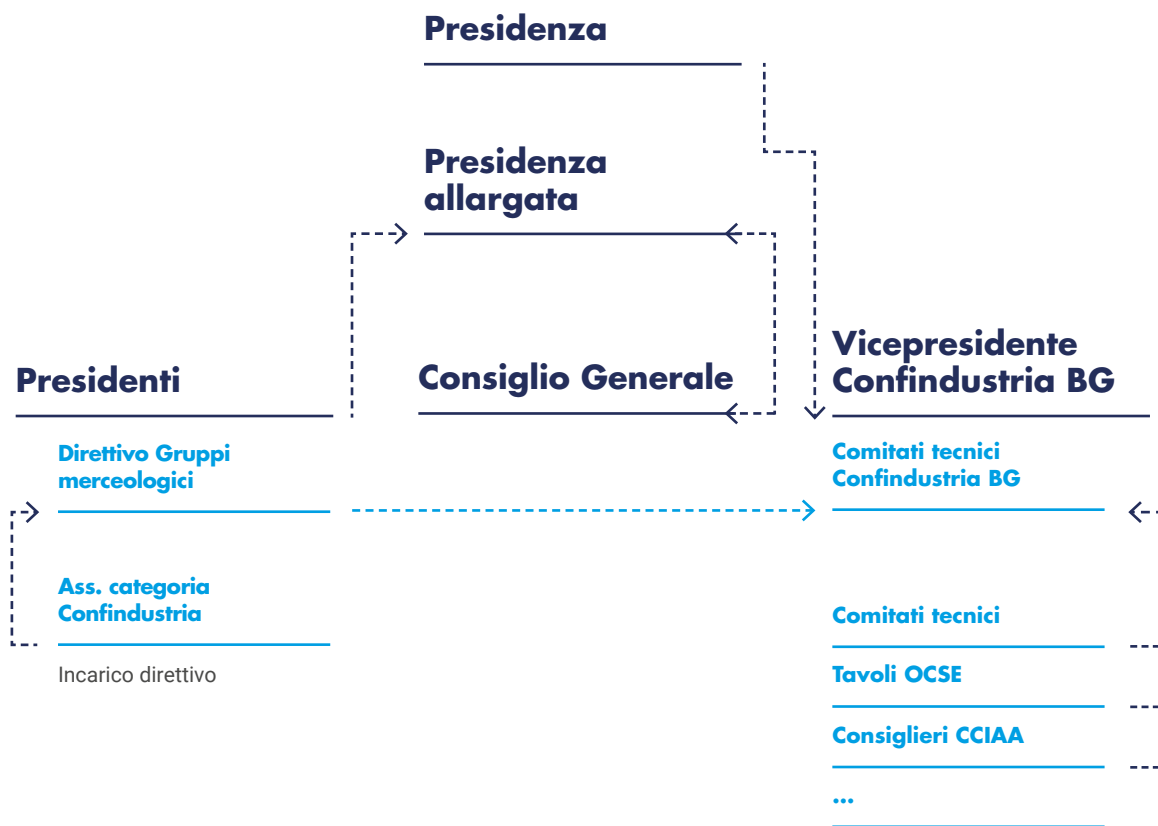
Presidenza

Presidenza allargata

Presidenti

Consiglio Generale

Vicepresidente Confindustria BG

Direttivo Gruppi merceologici

Comitati tecnici Confindustria BG

Ass. categoria Confindustria

Incarico direttivo

Comitati tecnici

Tavoli OCSE

Consiglieri CCIAA

...